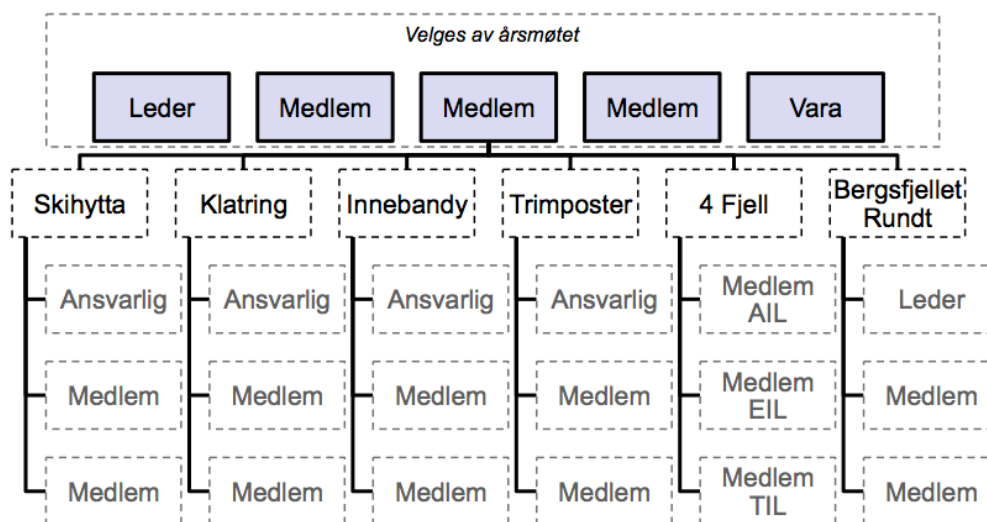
Velges av årsmøtet

Leder
Medlem
Medlem
Medlem
Vara

Skihytta
Ansvarlig
Medlem
Medlem

Klatring
Ansvarlig
Medlem
Medlem

Innebandy
Ansvarlig
Medlem
Medlem

Trimposter
Ansvarlig
Medlem
Medlem

4 Fjell
Medlem AIL
Medlem EIL
Medlem TIL

Bergsfjellet Rundt
Leder
Medlem
Medlem